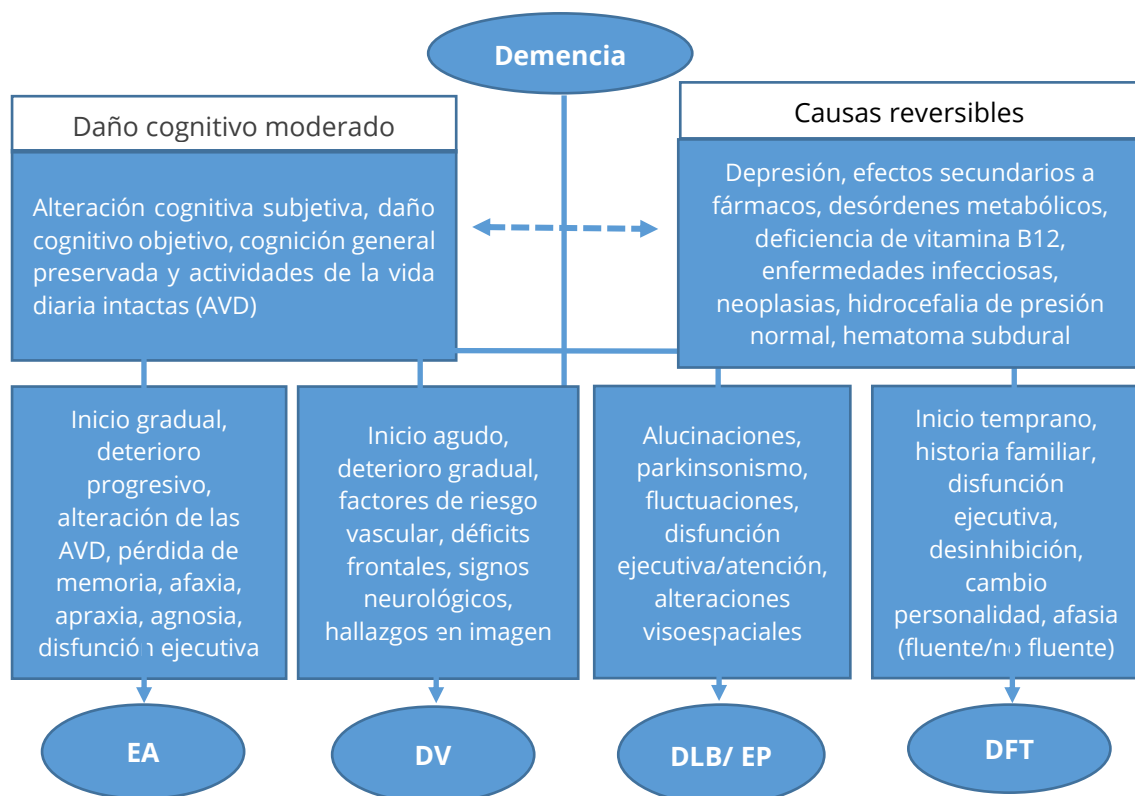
Demencia

Daño cognitivo moderado

Alteración cognitiva subjetiva, daño cognitivo objetivo, cognición general preservada y actividades de la vida diaria intactas (AVD)

Causas reversibles

Depresión, efectos secundarios a fármacos, desórdenes metabólicos, deficiencia de vitamina B12, enfermedades infecciosas, neoplasias, hidrocefalia de presión normal, hematoma subdural

Inicio gradual, deterioro progresivo, alteración de las AVD, pérdida de memoria, afaxia, apraxia, agnosia, disfunción ejecutiva

Inicio agudo, deterioro gradual, factores de riesgo vascular, déficits frontales, signos neurológicos, hallazgos en imagen

Alucinaciones, parkinsonismo, fluctuaciones, disfunción ejecutiva/atención, alteraciones visoespaciales

Inicio temprano, historia familiar, disfunción ejecutiva, desinhibición, cambio personalidad, afasia (fluente/no fluente)

EA

DV

DLB/ EP

DFT